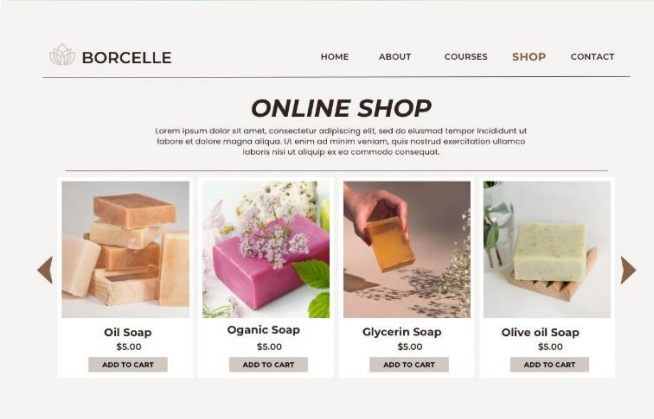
BORCELLE

HOME ABOUT COURSES SHOP CONTACT

ONLINE SHOP

Lorem ipsum dolor sit amet, consectetur adipiscing elit, sed do eiusmod tempor incididunt ut labore et dolore magna aliqua. Ut enim ad minim veniam, quis nostrud exercitation ullamco laboris nisi ut aliquip ex ea commodo consequat.

Oil Soap
$5.00
ADD TO CART

Oganic Soap
$5.00
ADD TO CART

Glycerin Soap
$5.00
ADD TO CART

Olive oil Soap
$5.00
ADD TO CART